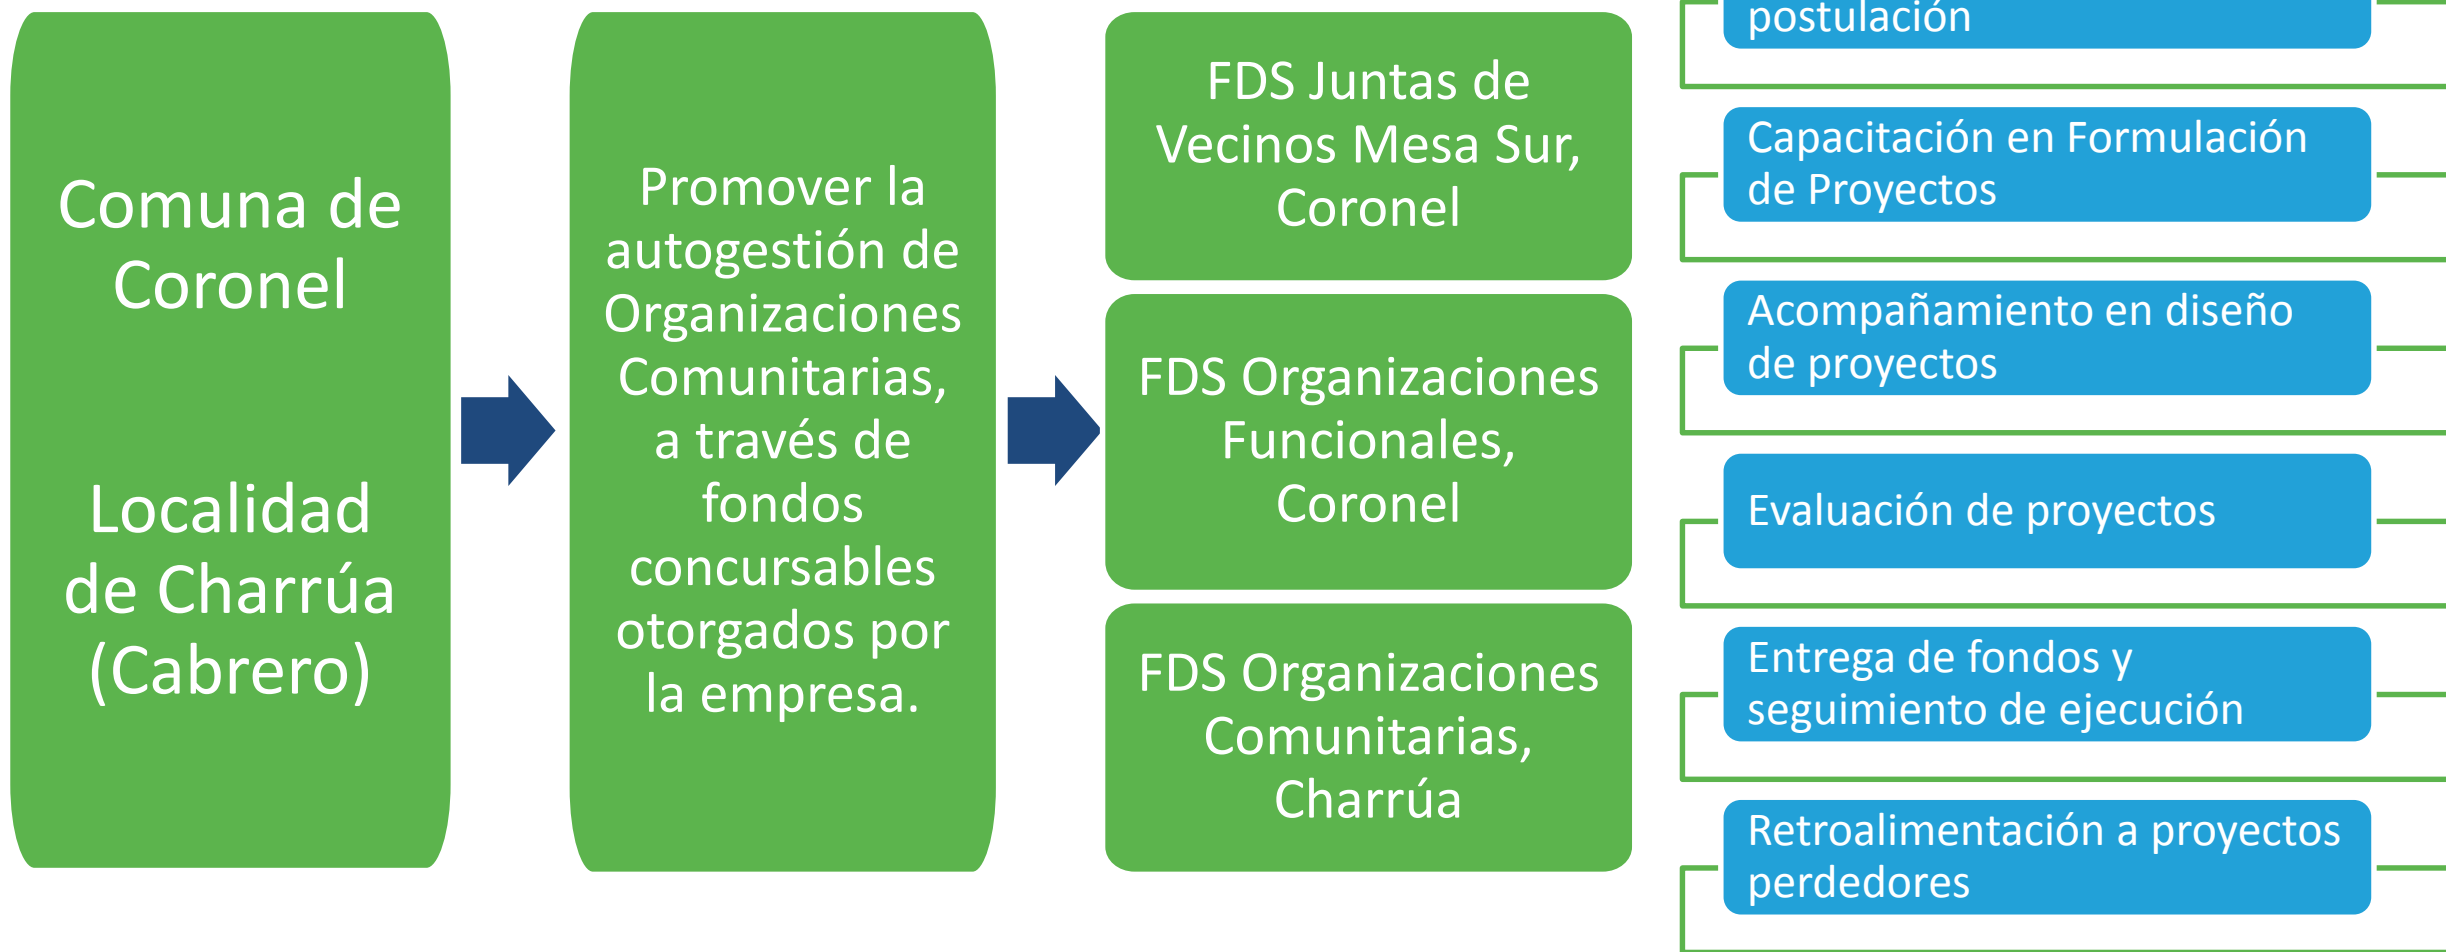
Comuna de Coronel

Localidad de Charrúa (Cabrero)

Promover la autogestión de Organizaciones Comunitarias, a través de fondos concursables otorgados por la empresa.

FDS Juntas de Vecinos Mesa Sur, Coronel

FDS Organizaciones Funcionales, Coronel

FDS Organizaciones Comunitarias, Charrúa

postulación

Capacitación en Formulación de Proyectos

Acompañamiento en diseño de proyectos

Evaluación de proyectos

Entrega de fondos y seguimiento de ejecución

Retroalimentación a proyectos perdedores